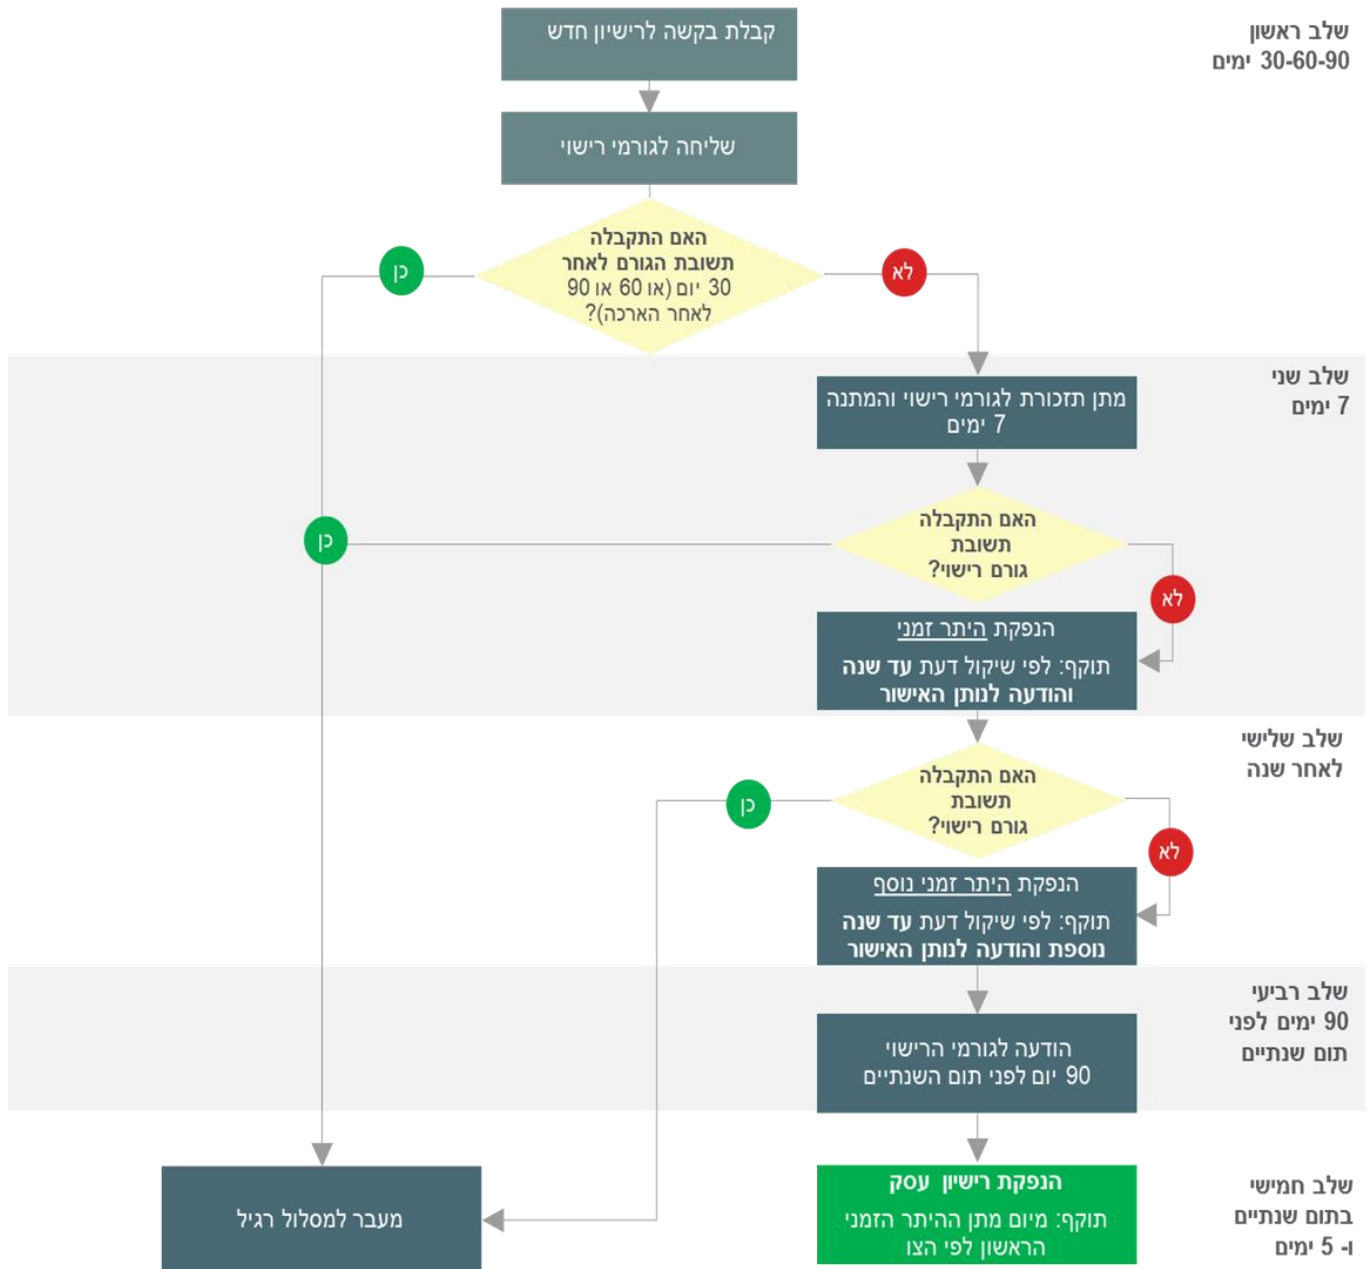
שלב ראשון
30-60-90 ימים

קבלת בקשה לרישיון חדש

שליחה לגורמי רישוי

האם התקבלה תשובת הגורם לאחר 30 יום (או 60 או 90 לאחר הארכה)?

כן

לא

שלב שני
7 ימים

מתן תזכורת לגורמי רישוי והמתנה 7 ימים

האם התקבלה תשובת גורם רישוי?

כן

לא

הנפקת היתר זמני
תוקף: לפי שיקול דעת עד שנה והודעה לנותן האישור

שלב שלישי
לאחר שנה

האם התקבלה תשובת גורם רישוי?

כן

לא

הנפקת היתר זמני נוסף
תוקף: לפי שיקול דעת עד שנה נוספת והודעה לנותן האישור

שלב רביעי
90 ימים לפני תום שנתיים

הודעה לגורמי הרישוי 90 יום לפני תום השנתיים

שלב חמישי
בתום שנתיים ו- 5 ימים

הנפקת רישיון עסק
תוקף: מיום מתן ההיתר הזמני הראשון לפי הצו

מעבר למסלול רגיל